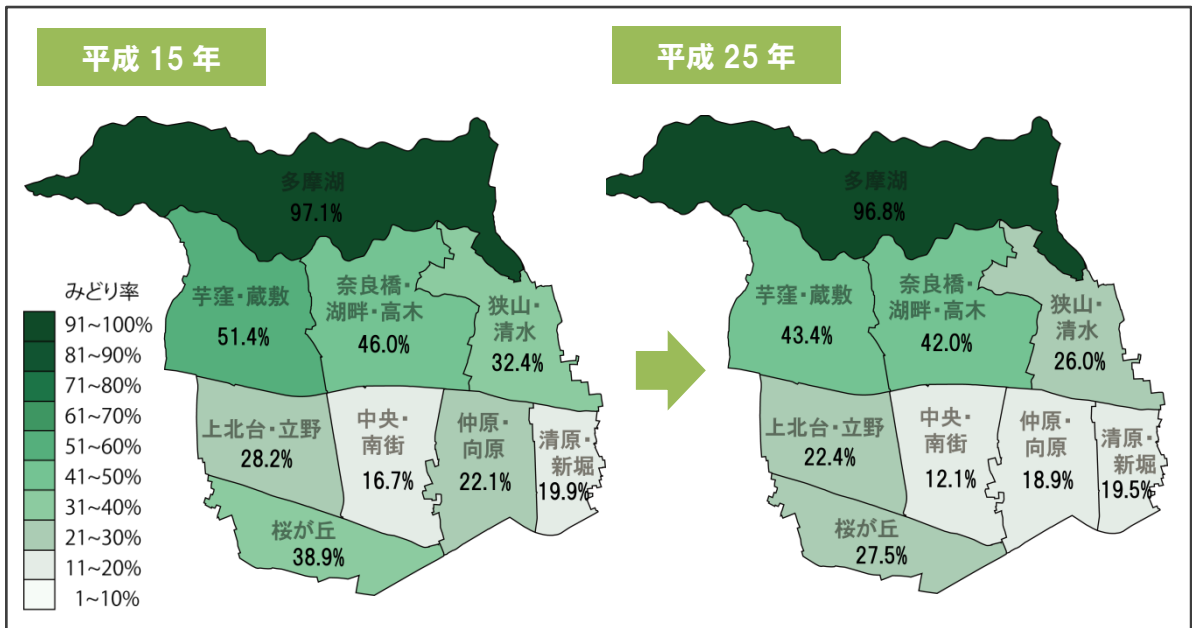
平成 15 年

多摩湖
97.1%

芋窪・蔵敷
51.4%

奈良橋・湖畔・高木
46.0%

狭山・清水
32.4%

上北台・立野
28.2%

中央・南街
16.7%

仲原・向原
22.1%

清原・新堀
19.9%

桜が丘
38.9%

みどり率
91~100%
81~90%
71~80%
61~70%
51~60%
41~50%
31~40%
21~30%
11~20%
1~10%

平成 25 年

多摩湖
96.8%

芋窪・蔵敷
43.4%

奈良橋・湖畔・高木
42.0%

狭山・清水
26.0%

上北台・立野
22.4%

中央・南街
12.1%

仲原・向原
18.9%

清原・新堀
19.5%

桜が丘
27.5%